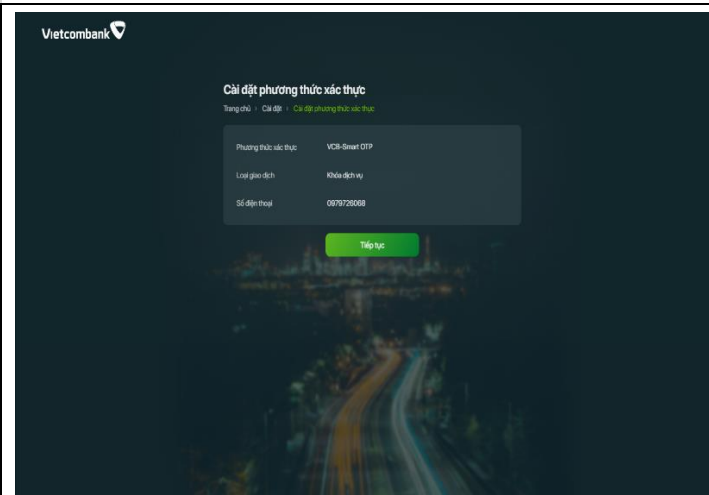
Vietcombank

Cài đặt phương thức xác thực

Trang chủ › Cài đặt › Cài đặt phương thức xác thực

| | |
|---|---|
| Phương thức xác thực | VCB-Smart OTP |
| Loại giao dịch | Khóa dịch vụ |
| Số điện thoại | 0979726068 |

Tiếp tục